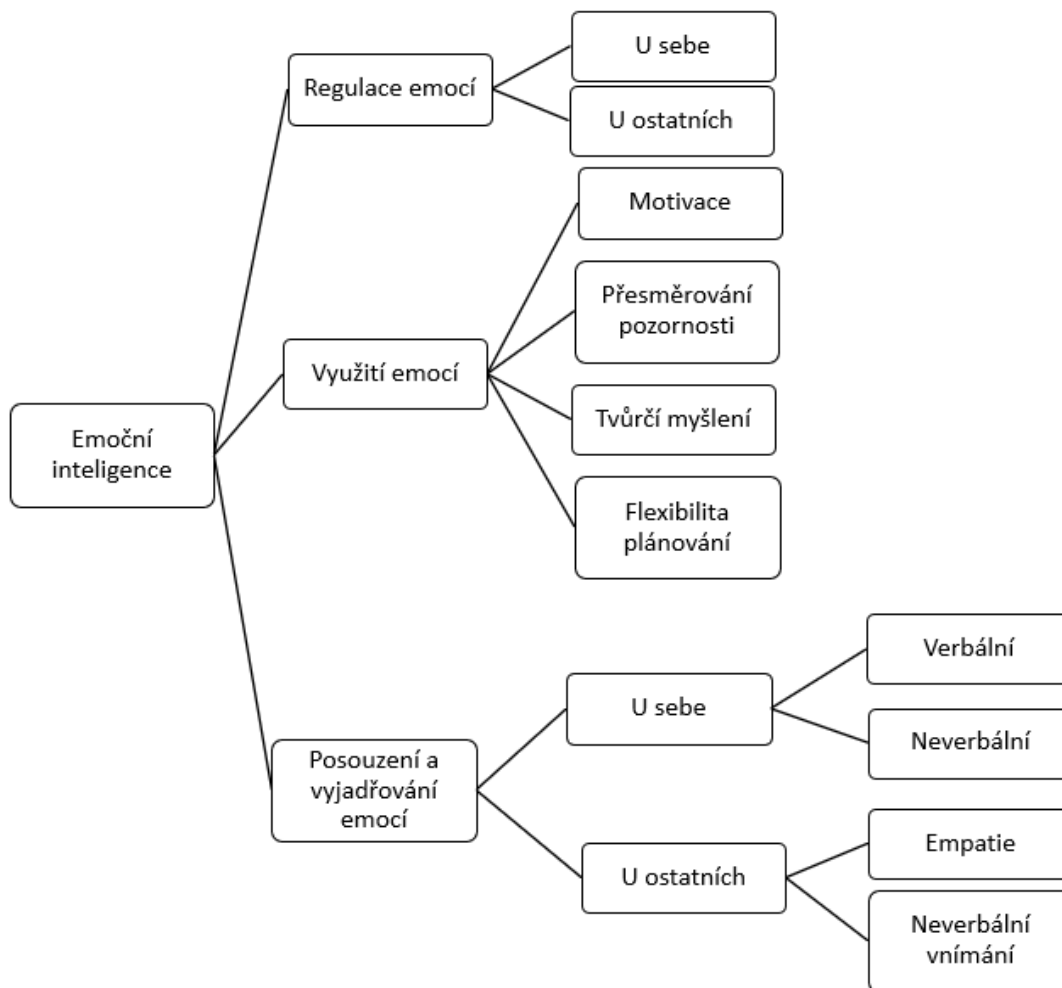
Emoční inteligence

Regulace emocí

U sebe

U ostatních

Využití emocí

Motivace

Přesměrování pozornosti

Tvůrčí myšlení

Flexibilita plánování

Posouzení a vyjadřování emocí

U sebe

Verbální

Neverbální

U ostatních

Empatie

Neverbální vnímání